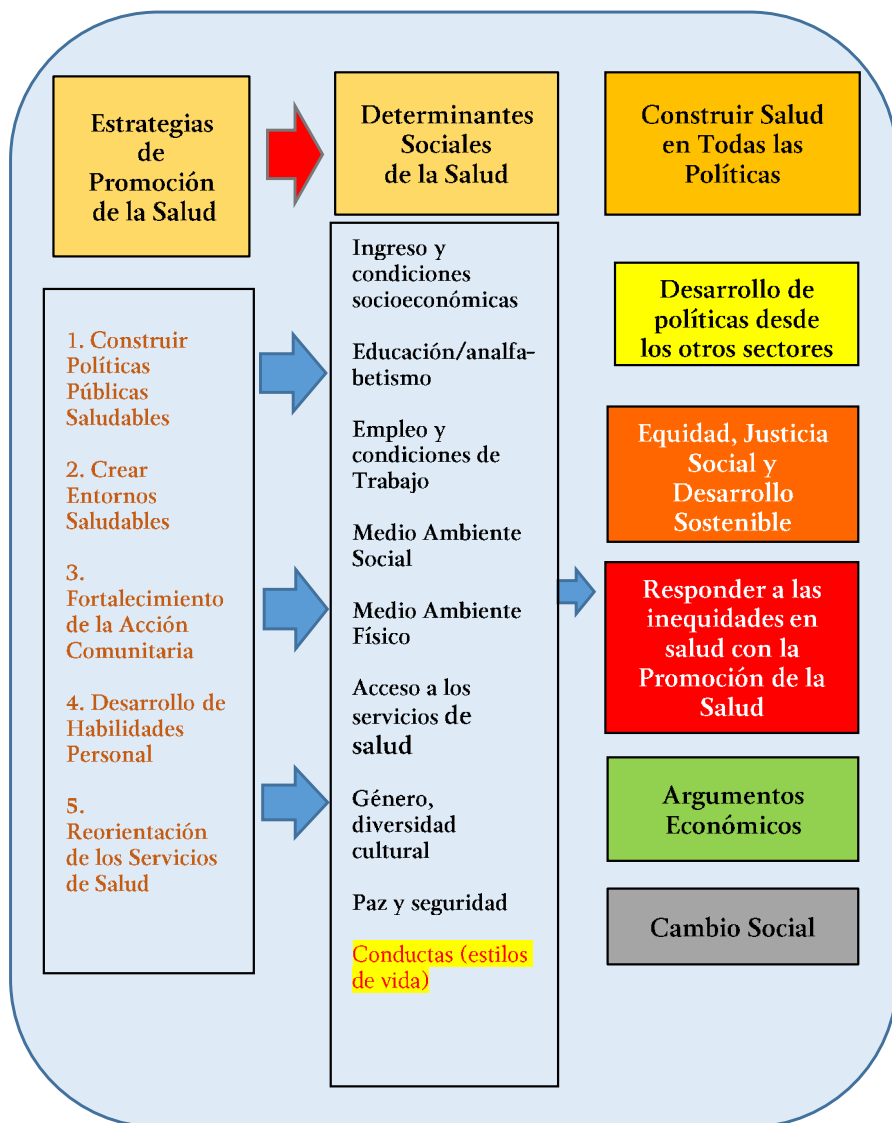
Estrategias de Promoción de la Salud

Determinantes Sociales de la Salud

Construir Salud en Todas las Políticas

1. Construir Políticas Públicas Saludables

2. Crear Entornos Saludables

3. Fortalecimiento de la Acción Comunitaria

4. Desarrollo de Habilidades Personal

5. Reorientación de los Servicios de Salud

Ingreso y condiciones socioeconómicas

Educación/analfabetismo

Empleo y condiciones de Trabajo

Medio Ambiente Social

Medio Ambiente Físico

Acceso a los servicios de salud

Género, diversidad cultural

Paz y seguridad

Conductas (estilos de vida)

Desarrollo de políticas desde los otros sectores

Equidad, Justicia Social y Desarrollo Sostenible

Responder a las inequidades en salud con la Promoción de la Salud

Argumentos Económicos

Cambio Social